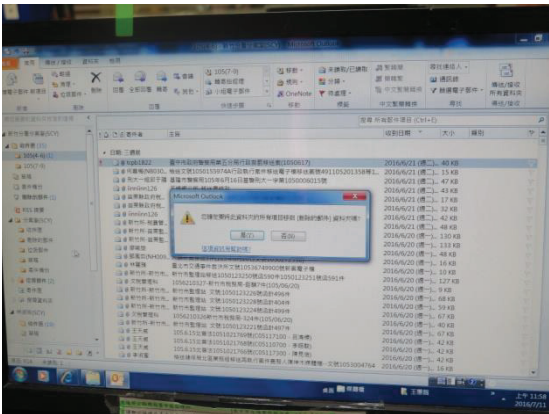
Microsoft Outlook

是(Y)

否(N)

2016/6/21 (週二) ... 40 KB

2016/6/21 (週二) ... 15 KB

2016/6/21 (週二) ... 47 KB

2016/6/21 (週二) ... 42 KB

2016/6/21 (週二) ... 17 KB

2016/6/21 (週二) ... 32 KB

2016/6/21 (週二) ... 42 KB

2016/6/21 (週二) ... 48 KB

2016/6/20 (週一) ... 130 KB

2016/6/20 (週一) ... 133 KB

2016/6/20 (週一) ... 48 KB

2016/6/20 (週一) ... 16 KB

2016/6/20 (週一) ... 127 KB

2016/6/20 (週一) ... 9 KB

2016/6/20 (週一) ... 68 KB

2016/6/20 (週一) ... 57 KB

2016/6/20 (週一) ... 67 KB

2016/6/20 (週一) ... 40 KB

2016/6/20 (週一) ... 40 KB

2016/6/20 (週一) ... 67 KB

2016/6/20 (週一) ... 42 KB

2016/6/20 (週一) ... 42 KB

2016/6/20 (週一) ... 16 KB

上午 11:58
2016/7/11